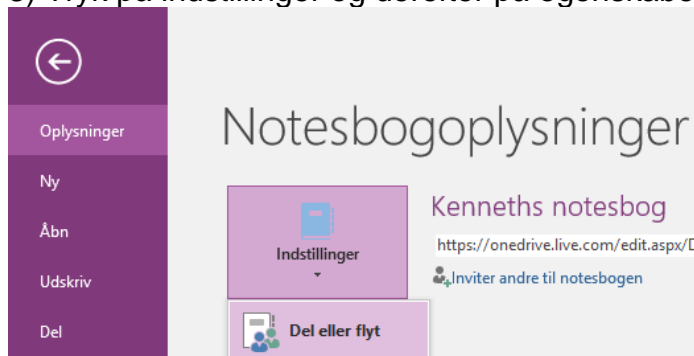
3) Tryk på Indstillinger og derefter på egenskaber

Oplysninger

Ny

Åbn

Udskriv

Del

Notesbogoplysninger

Indstillinger

Kenneths notesbog

https://onedrive.live.com/edit.aspx/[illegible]

Inviter andre til notesbogen

Del eller flyt